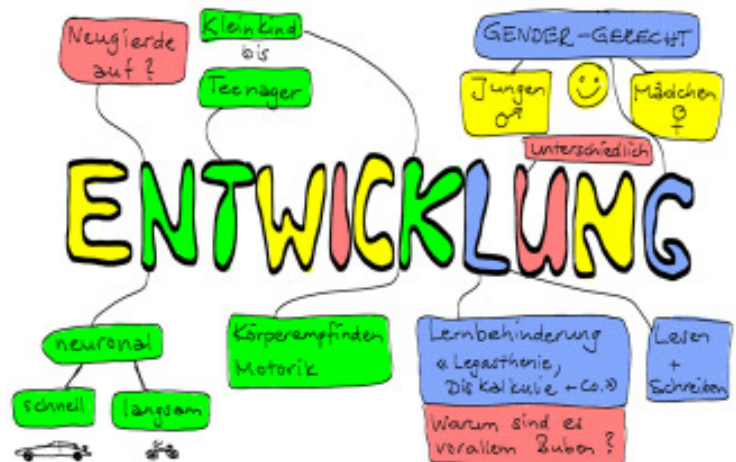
Neugierde auf ?

Kleinkind
bis
Teenager

GENDER-GERECHT

Jungen ♂

Mädchen ♀

unterschiedlich

ENTWICKLUNG

neuronal

schnell

langsam

Körperempfinden
Motorik

Lernbehinderung
« Legasthenie, Diskalkulie + Co. »

Warum sind es vorallem Buben ?

Lesen
+
Schreiben